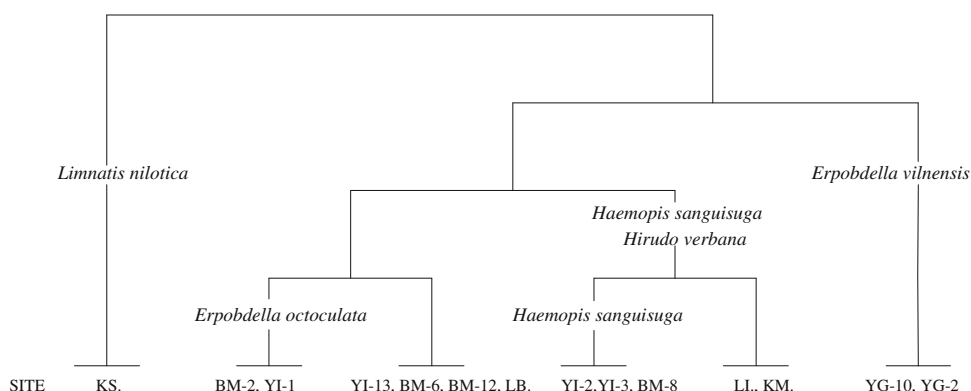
Limnatis nilotica

Erpobdella vilnensis

Haemopis sanguisuga
Hirudo verbana

Erpobdella octoculata

Haemopis sanguisuga

SITE KS. BM-2, YI-1 YI-13, BM-6, BM-12, LB. YI-2,YI-3, BM-8 LI., KM. YG-10, YG-2